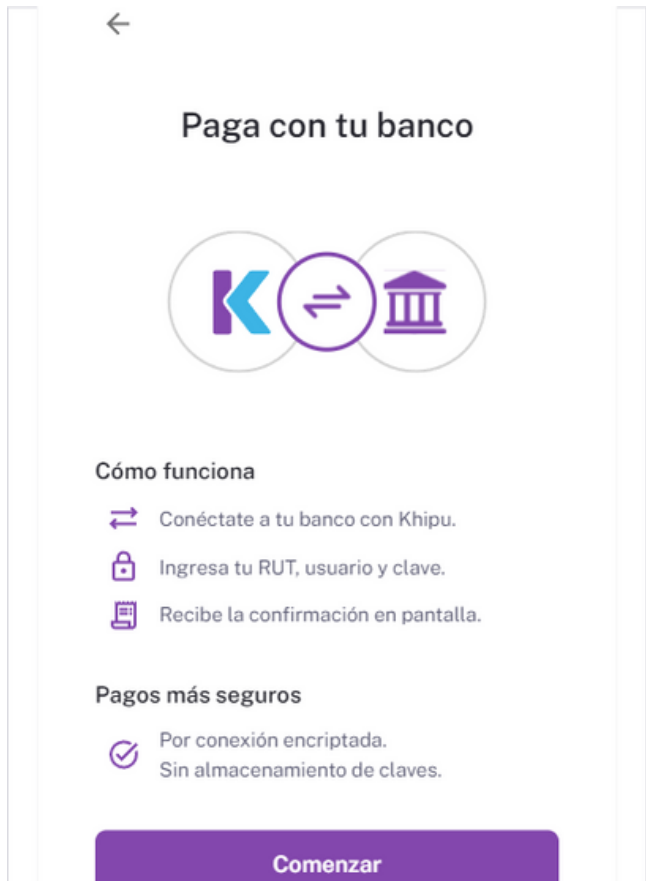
Paga con tu banco

Cómo funciona

Conéctate a tu banco con Khipu.

Ingresa tu RUT, usuario y clave.

Recibe la confirmación en pantalla.

Pagos más seguros

Por conexión encriptada.
Sin almacenamiento de claves.

Comenzar